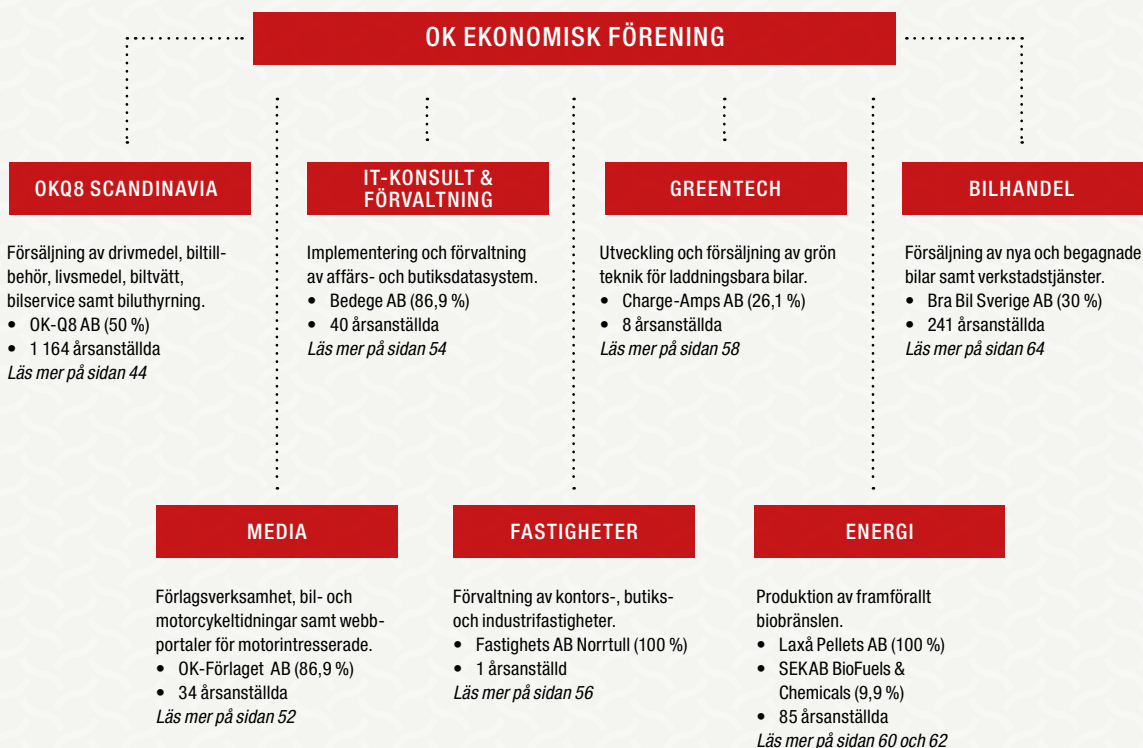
OK EKONOMISK FÖRENING

OKQ8 SCANDINAVIA

Försäljning av drivmedel, biltillbehör, livsmedel, biltvätt, bilservice samt biluthyrning.
• OK-Q8 AB (50 %)
• 1 164 årsanställda
Läs mer på sidan 44

IT-KONSULT & FÖRVALTNING

Implementering och förvaltning av affärs- och butiksdatasystem.
• Bedege AB (86,9 %)
• 40 årsanställda
Läs mer på sidan 54

GREENTECH

Utveckling och försäljning av grön teknik för laddningsbara bilar.
• Charge-Amps AB (26,1 %)
• 8 årsanställda
Läs mer på sidan 58

BILHANDEL

Försäljning av nya och begagnade bilar samt verkstadstjänster.
• Bra Bil Sverige AB (30 %)
• 241 årsanställda
Läs mer på sidan 64

MEDIA

Förlagsverksamhet, bil- och motorcykeltidningar samt webbportaler för motorintresserade.
• OK-Förlaget AB (86,9 %)
• 34 årsanställda
Läs mer på sidan 52

FASTIGHETER

Förvaltning av kontors-, butiks- och industrifastigheter.
• Fastighets AB Norrtull (100 %)
• 1 årsanställd
Läs mer på sidan 56

ENERGI

Produktion av framförallt biobränslen.
• Laxå Pellets AB (100 %)
• SEKAB BioFuels & Chemicals (9,9 %)
• 85 årsanställda
Läs mer på sidan 60 och 62